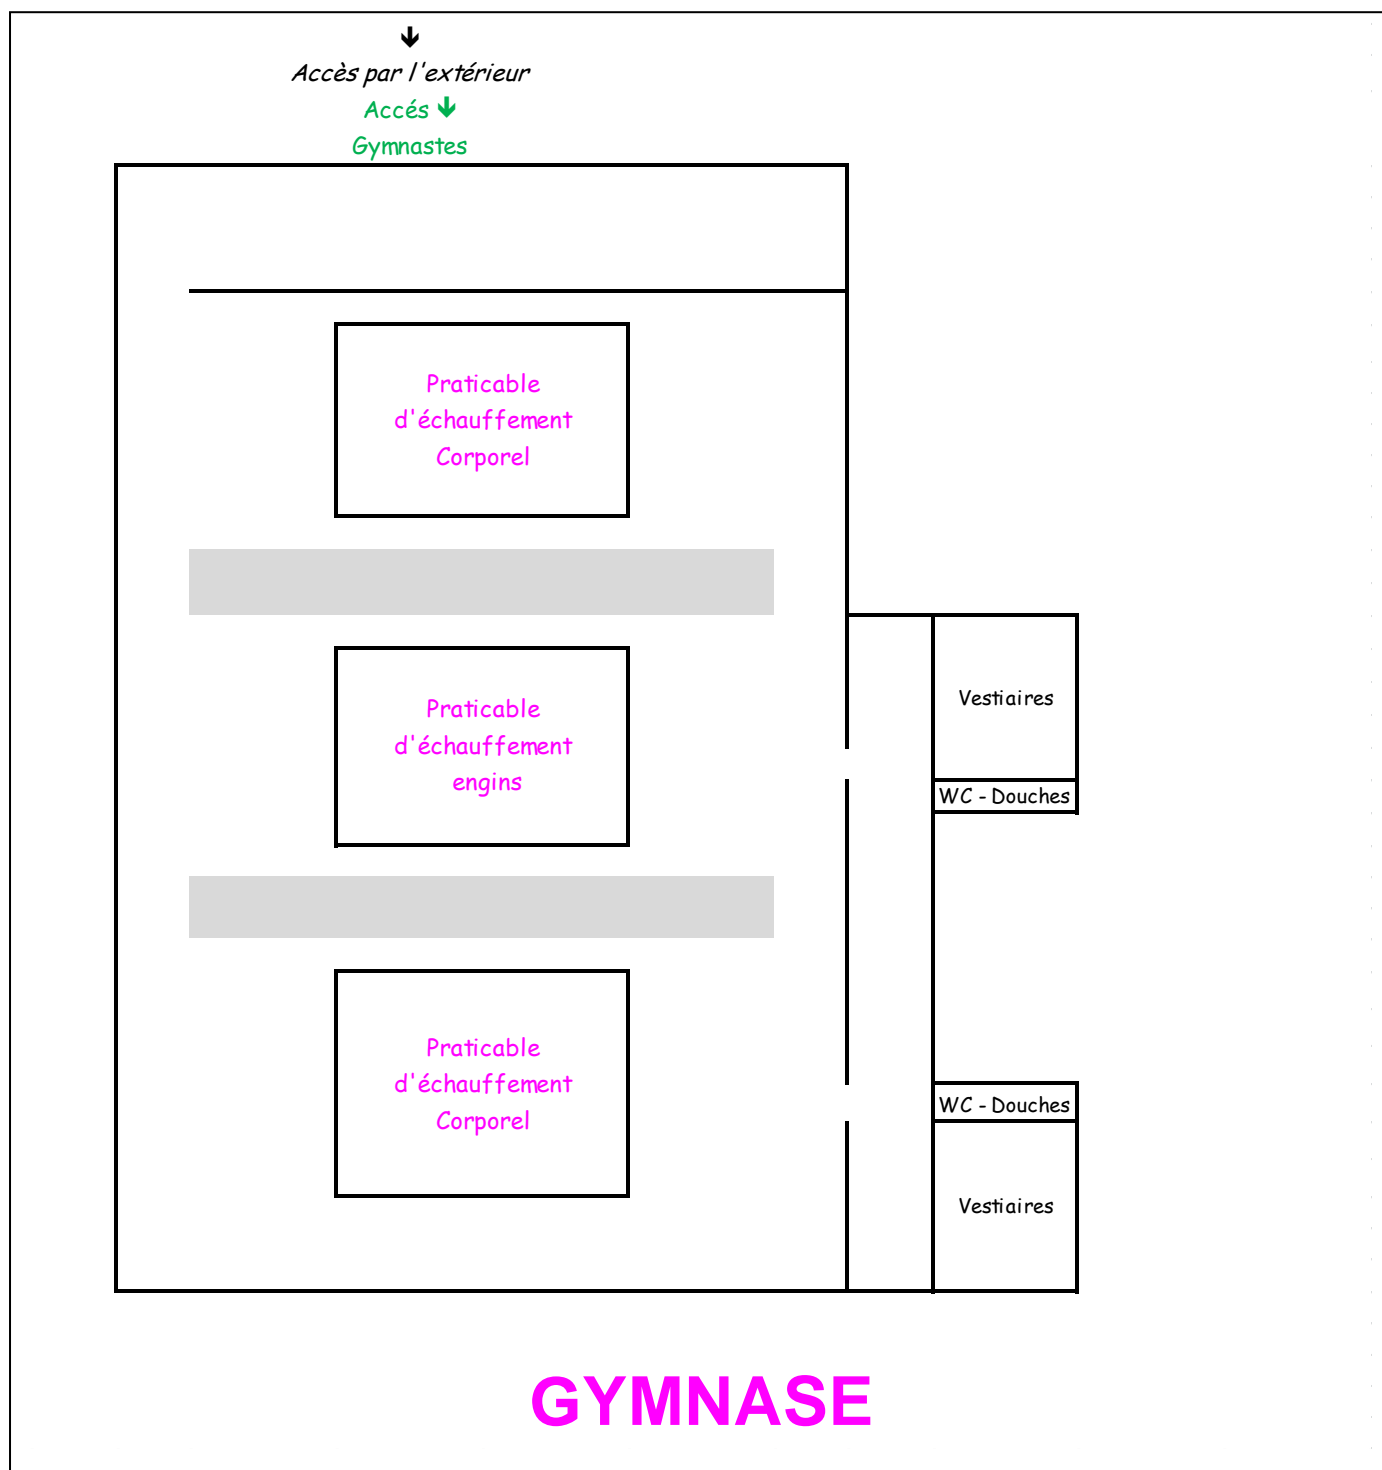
Accès par l'extérieur

Accés

Gymnastes

Praticable d'échauffement Corporel

Praticable d'échauffement engins

Praticable d'échauffement Corporel

Vestiaires

WC - Douches

WC - Douches

Vestiaires

GYMNASE